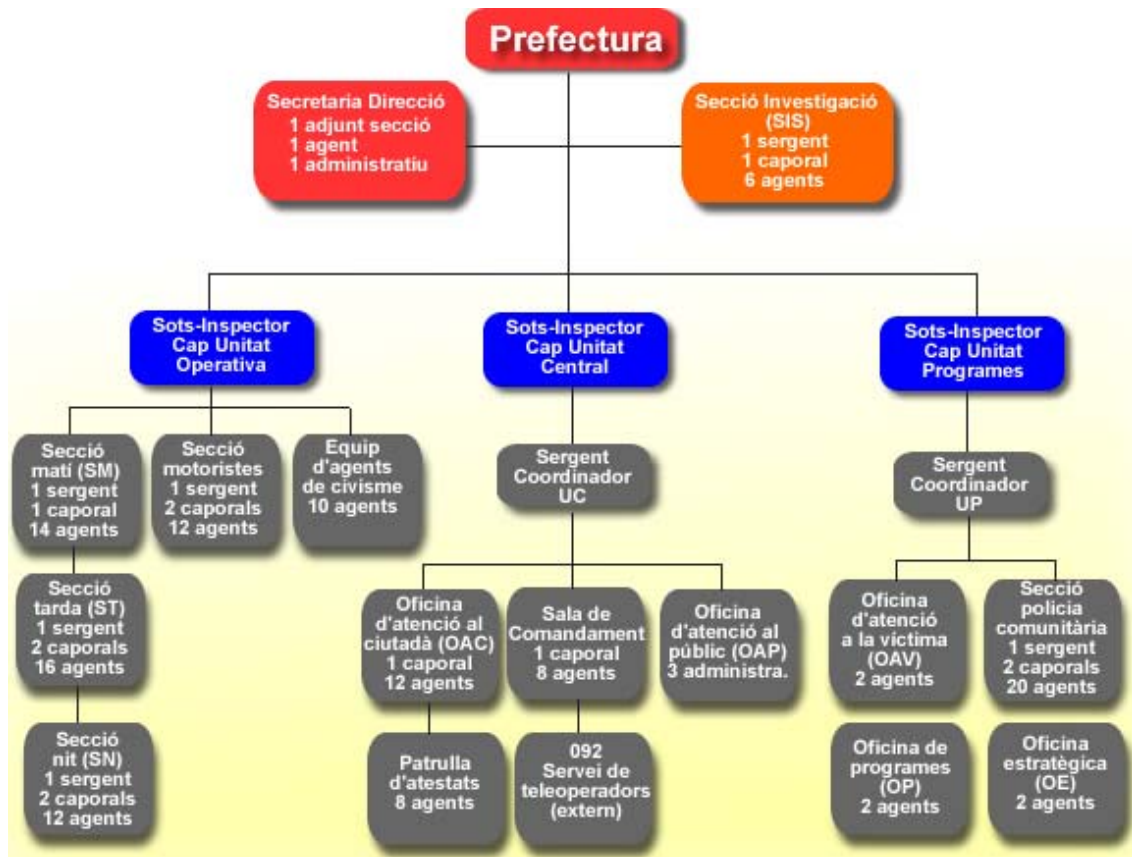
Prefectura

Secretaria Direcció
1 adjunt secció
1 agent
1 administratiu

Secció Investigació (SIS)
1 sergent
1 caporal
6 agents

Sots-Inspector
Cap Unitat
Operativa

Sots-Inspector
Cap Unitat
Central

Sots-Inspector
Cap Unitat
Programes

Secció matí (SM)
1 sergent
1 caporal
14 agents

Secció motoristes
1 sergent
2 caporals
12 agents

Equip d'agents de civisme
10 agents

Sergent Coordinador UC

Sergent Coordinador UP

Secció tarda (ST)
1 sergent
2 caporals
16 agents

Secció nit (SN)
1 sergent
2 caporals
12 agents

Oficina d'atenció al ciutadà (OAC)
1 caporal
12 agents

Sala de Comandament
1 caporal
8 agents

Oficina d'atenció al públic (OAP)
3 administra.

Patrulla d'atestats
8 agents

092
Servei de teleoperadors
(extern)

Oficina d'atenció a la víctima (OAV)
2 agents

Secció policia comunitària
1 sergent
2 caporals
20 agents

Oficina de programes (OP)
2 agents

Oficina estratègica (OE)
2 agents